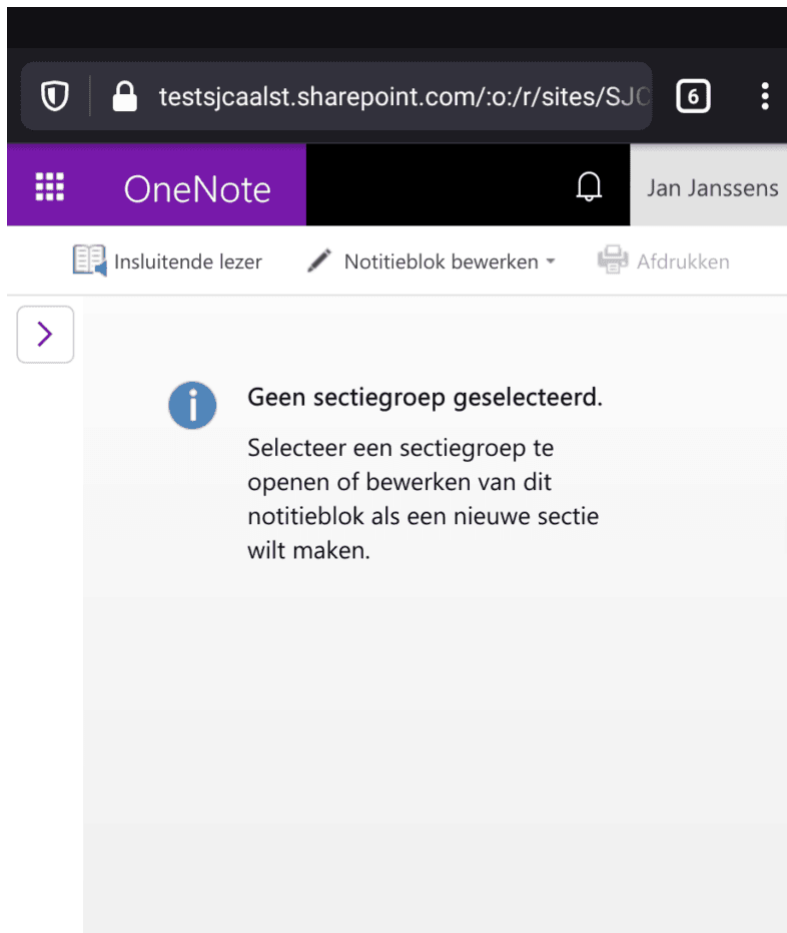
testsjcaalst.sharepoint.com/:o:/r/sites/SJC

6

OneNote

Jan Janssens

Insluitende lezer

Notitieblok bewerken

Afdrukken

Geen sectiegroep geselecteerd.

Selecteer een sectiegroep te openen of bewerken van dit notitieblok als een nieuwe sectie wilt maken.